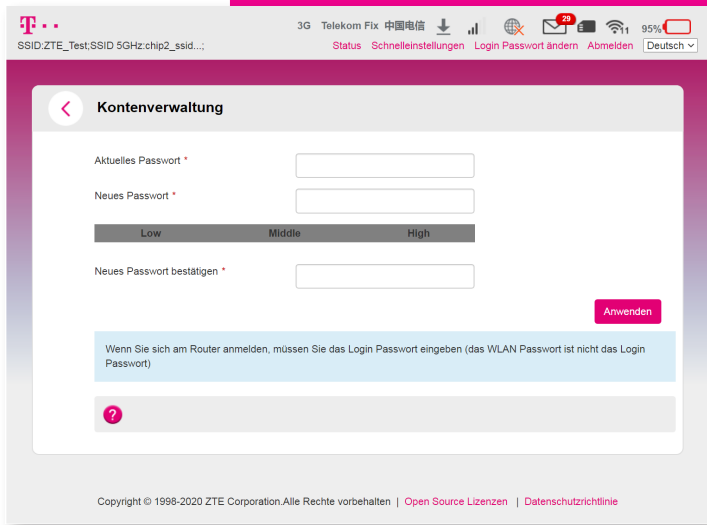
T · ·
SSID:ZTE_Test;SSID 5GHz:chip2_ssid...;

3G Telekom Fix 中国电信 29 1 95%

Status Schnelleinstellungen Login Passwort ändern Abmelden Deutsch

Kontenverwaltung

Aktuelles Passwort *

Neues Passwort *

| Low | Middle | High |
|---|---|---|

Neues Passwort bestätigen *

Anwenden

Wenn Sie sich am Router anmelden, müssen Sie das Login Passwort eingeben (das WLAN Passwort ist nicht das Login Passwort)

?

Copyright © 1998-2020 ZTE Corporation.Alle Rechte vorbehalten | Open Source Lizenzen | Datenschutzrichtlinie